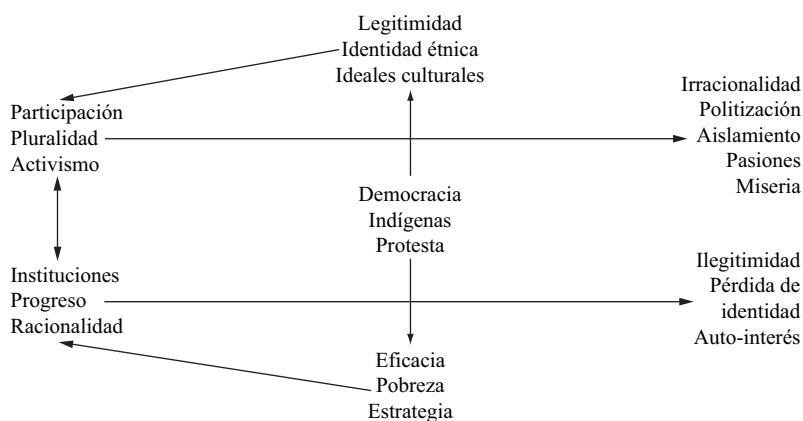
Legitimidad
Identidad étnica
Ideales culturales

Participación
Pluralidad
Activismo

Irracionalidad
Politización
Aislamiento
Pasiones
Miseria

Democracia
Indígenas
Protesta

Instituciones
Progreso
Racionalidad

Ilegitimidad
Pérdida de identidad
Auto-interés

Eficacia
Pobreza
Estrategia